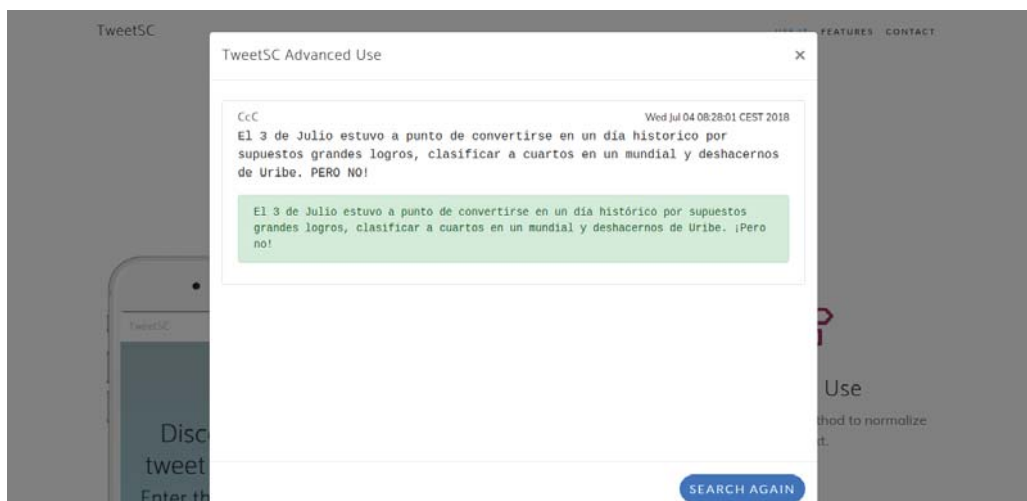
TweetSC

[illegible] FEATURES CONTACT

TweetSC Advanced Use

×

CcC

Wed Jul 04 08:28:01 CEST 2018

El 3 de Julio estuvo a punto de convertirse en un día historico por supuestos grandes logros, clasificar a cuartos en un mundial y deshacernos de Uribe. PERO NO!

El 3 de Julio estuvo a punto de convertirse en un día histórico por supuestos grandes logros, clasificar a cuartos en un mundial y deshacernos de Uribe. ¡Pero no!

TweetSC

Disc

tweet

Enter th

Use

thod to normalize

t.

SEARCH AGAIN